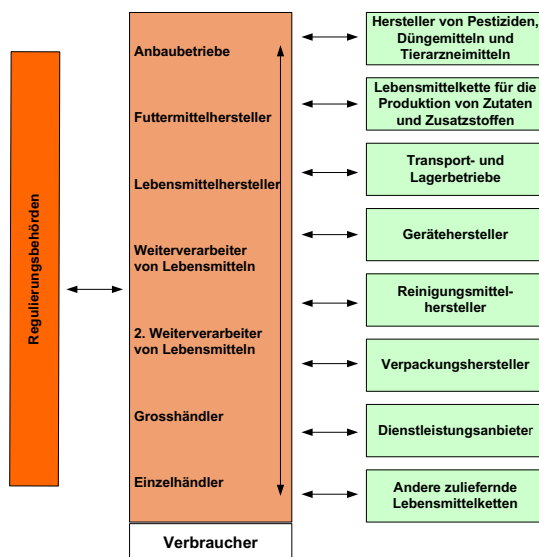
Regulierungsbehörden

Anbaubetriebe

Futtermittelhersteller

Lebensmittelhersteller

Weiterverarbeiter von Lebensmitteln

2. Weiterverarbeiter von Lebensmitteln

Grosshändler

Einzelhändler

Verbraucher

Hersteller von Pestiziden, Düngemitteln und Tierarzneimitteln

Lebensmittelkette für die Produktion von Zutaten und Zusatzstoffen

Transport- und Lagerbetriebe

Gerätehersteller

Reinigungsmittelhersteller

Verpackungshersteller

Dienstleistungsanbieter

Andere zuliefernde Lebensmittelketten